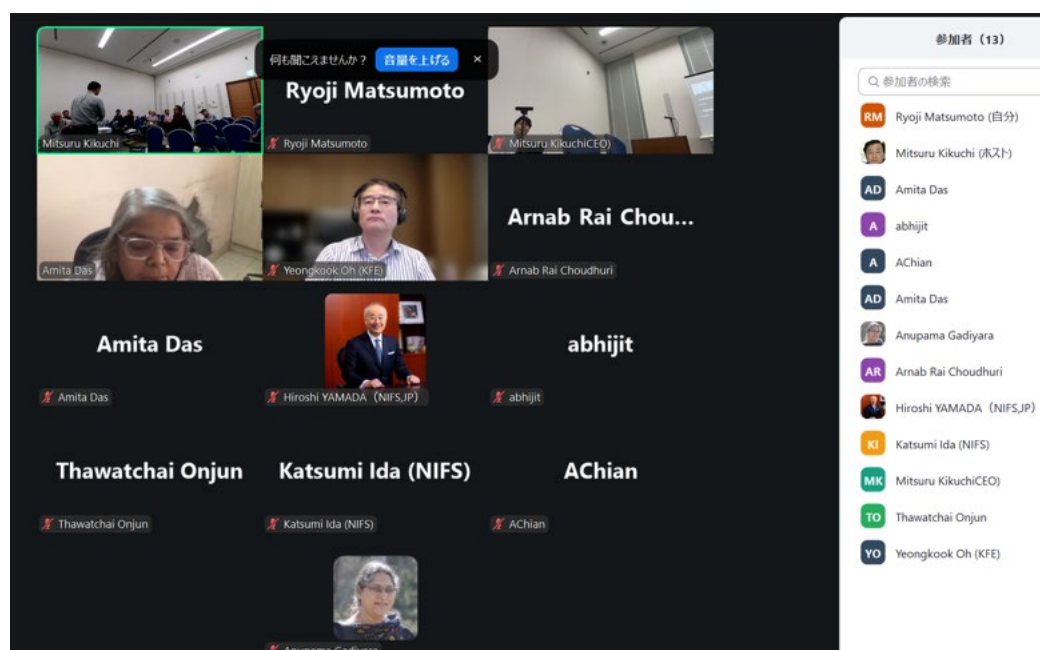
何も聞こえませんか？ 音量を上げる ×

Mitsuru Kikuchi

Ryoji Matsumoto

Ryoji Matsumoto

Mitsuru KikuchiCEO)

Amita Das

Yeongkook Oh (KFE)

Arnab Rai Chou...

Arnab Rai Choudhuri

Amita Das

Amita Das

Hiroshi YAMADA（NIFS,JP）

abhijit

abhijit

Thawatchai Onjun

Thawatchai Onjun

Katsumi Ida (NIFS)

Katsumi Ida (NIFS)

AChian

AChian

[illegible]

参加者（13）

参加者の検索

RM Ryoji Matsumoto (自分)

Mitsuru Kikuchi (ホスト)

AD Amita Das

A abhijit

A AChian

AD Amita Das

Anupama Gadiyara

AR Arnab Rai Choudhuri

Hiroshi YAMADA（NIFS,JP）

KI Katsumi Ida (NIFS)

MK Mitsuru KikuchiCEO)

TO Thawatchai Onjun

YO Yeongkook Oh (KFE)